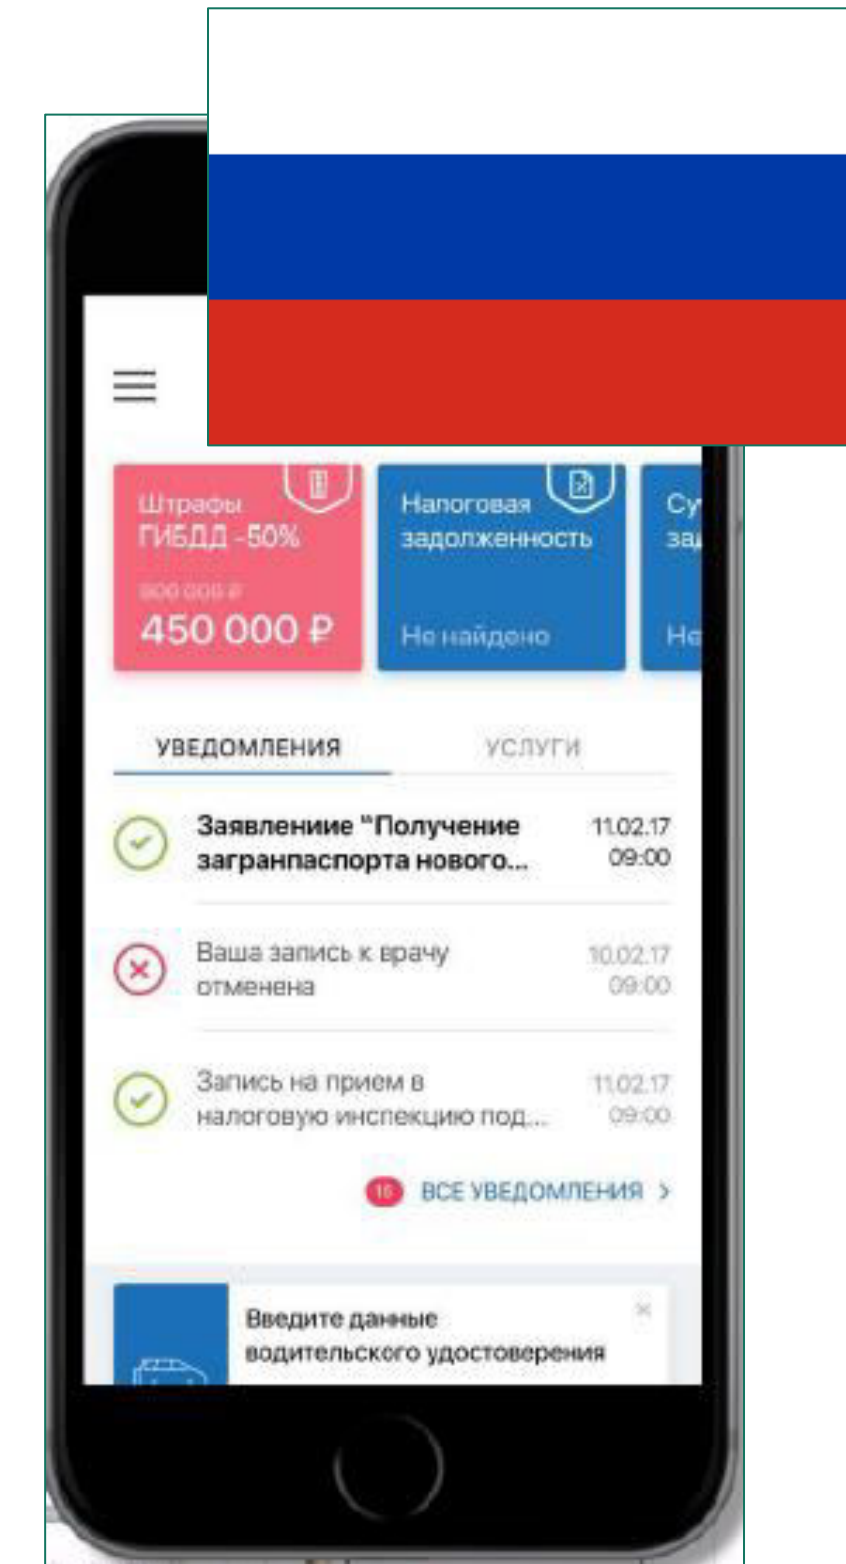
Штрафы ГИБДД -50%
900 000 ₽
450 000 ₽

Налоговая задолженность
Не найдено

Су
за
Не

УВЕДОМЛЕНИЯ
УСЛУГИ

Заявлениие "Получение загранпаспорта нового...
11.02.17
09:00

Ваша запись к врачу отменена
10.02.17
09:00

Запись на прием в налоговую инспекцию под...
11.02.17
09:00

16 ВСЕ УВЕДОМЛЕНИЯ >

Введите данные водительского удостоверения